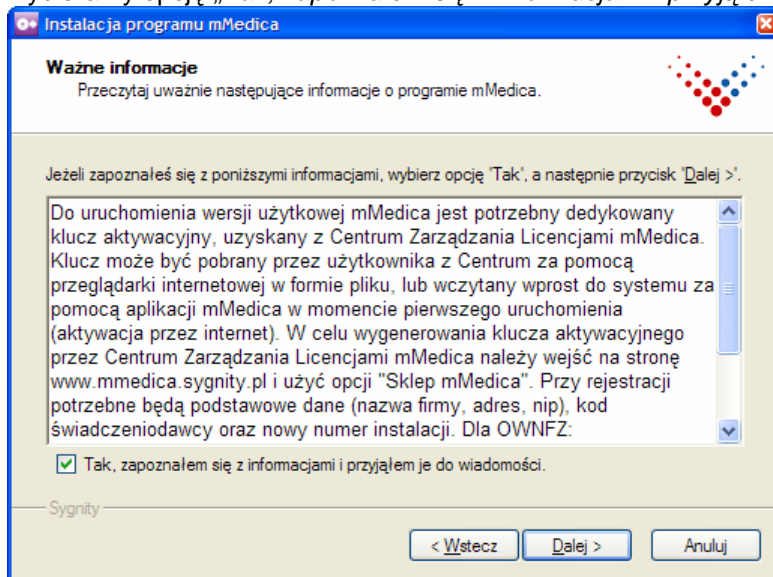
Instalacja programu mMedica

Ważne informacje
Przeczytaj uważnie następujące informacje o programie mMedica.

Jeżeli zapoznałeś się z poniższymi informacjami, wybierz opcję 'Tak', a następnie przycisk 'Dalej >'.

Do uruchomienia wersji użytkowej mMedica jest potrzebny dedykowany klucz aktywacyjny, uzyskany z Centrum Zarządzania Licencjami mMedica. Klucz może być pobrany przez użytkownika z Centrum za pomocą przeglądarki internetowej w formie pliku, lub wczytany wprost do systemu za pomocą aplikacji mMedica w momencie pierwszego uruchomienia (aktywacja przez internet). W celu wygenerowania klucza aktywacyjnego przez Centrum Zarządzania Licencjami mMedica należy wejść na stronę www.mmedica.sygnity.pl i użyć opcji "Sklep mMedica". Przy rejestracji potrzebne będą podstawowe dane (nazwa firmy, adres, nip), kod świadczeniodawcy oraz nowy numer instalacji. Dla OWNFZ:

Tak, zapoznałem się z informacjami i przyjąłem je do wiadomości.

Sygnity

< Wstecz
Dalej >
Anuluj